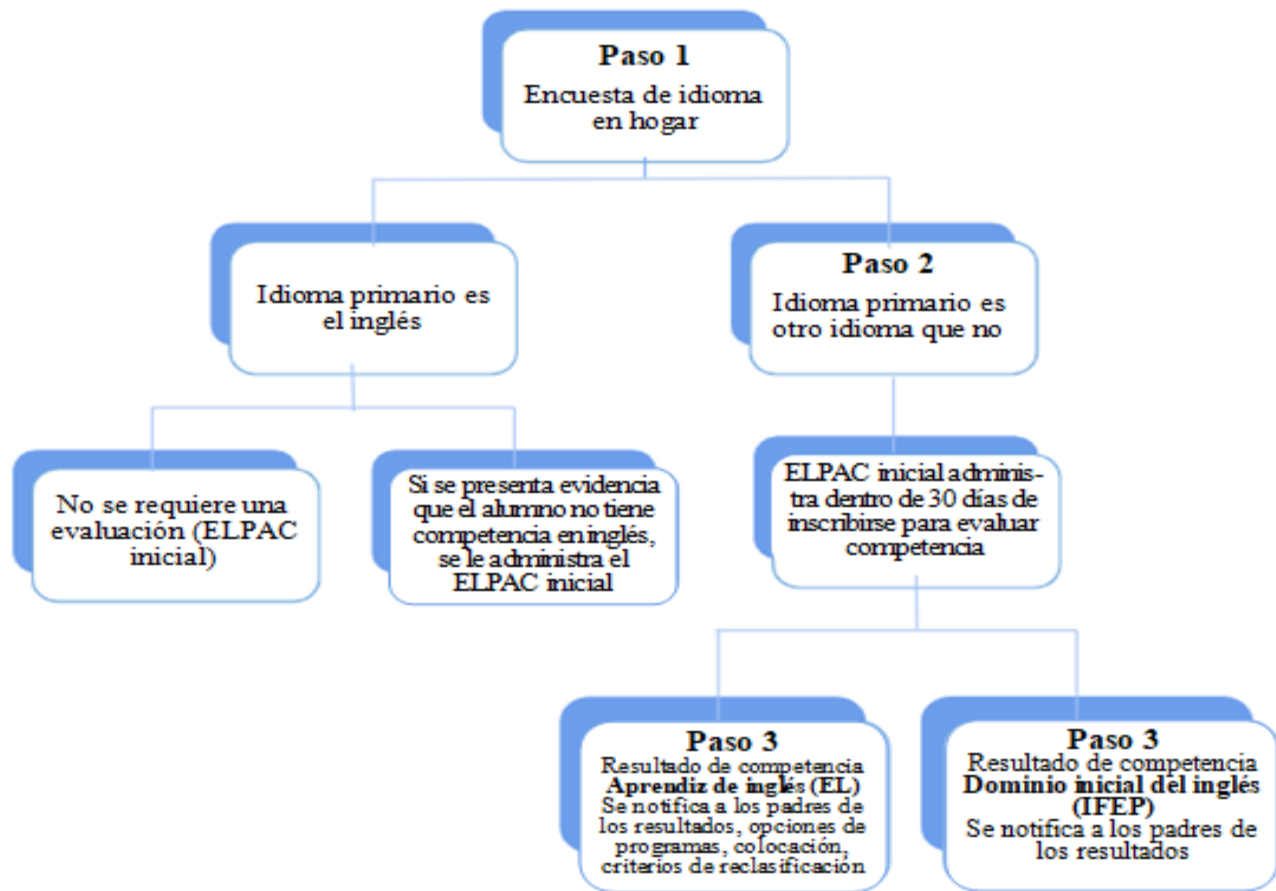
Paso 1
Encuesta de idioma en hogar

Idioma primario es el inglés

Paso 2
Idioma primario es otro idioma que no

No se requiere una evaluación (ELPAC inicial)

Si se presenta evidencia que el alumno no tiene competencia en inglés, se le administra el ELPAC inicial

ELPAC inicial administra dentro de 30 días de inscribirse para evaluar competencia

Paso 3
Resultado de competencia
Aprendiz de inglés (EL)
Se notifica a los padres de los resultados, opciones de programas, colocación, criterios de reclasificación

Paso 3
Resultado de competencia
Dominio inicial del inglés (IFEP)
Se notifica a los padres de los resultados